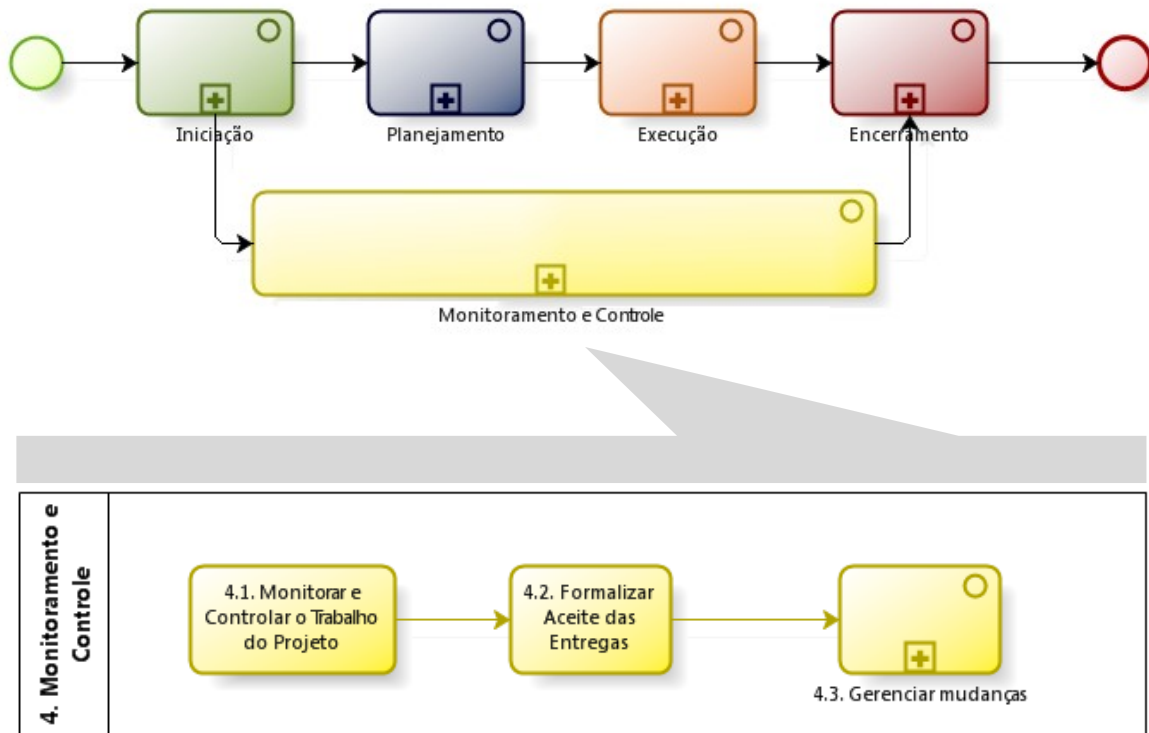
Iniciação

Planejamento

Execução

Encerramento

Monitoramento e Controle

4. Monitoramento e Controle

4.1. Monitorar e Controlar o Trabalho do Projeto

4.2. Formalizar Aceite das Entregas

4.3. Gerenciar mudanças